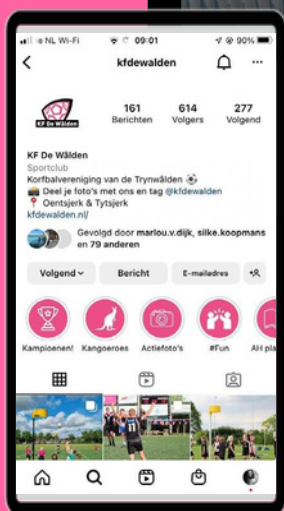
NL Wi-Fi 09:01 90%

kfdewalden

KF De Wâlden

161 Berichten
614 Volgers
277 Volgend

KF De Wâlden
Sportclub
Korfbalvereniging van de Trynwâlden ⚽
📸 Deel je foto's met ons en tag @kfdewalden
📍 Oentsjerk & Tytsjerk
kfdewalden.nl/

Gevolgd door marlou.v.dijk, silke.koopmans en 79 anderen

Volgend
Bericht
E-mailadres

Kampioenen!
Kangoeroes
Actiefoto's
#Fun
AH pla